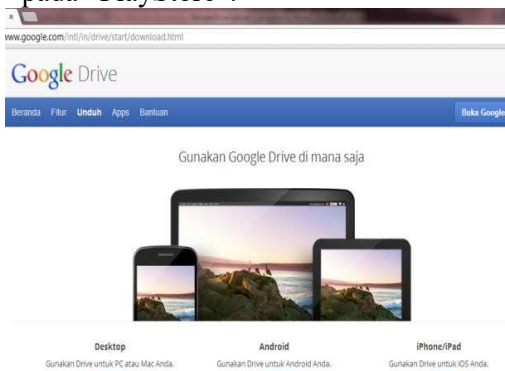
pada "Crayslot" .

ww.google.com/intl/in/drive/start/download.html

Google Drive

Beranda Fitur Unduh Apps Bantuan

Buka Google

Gunakan Google Drive di mana saja

Desktop
Gunakan Drive untuk PC atau Mac Anda.

Android
Gunakan Drive untuk Android Anda.

iPhone/iPad
Gunakan Drive untuk iOS Anda.